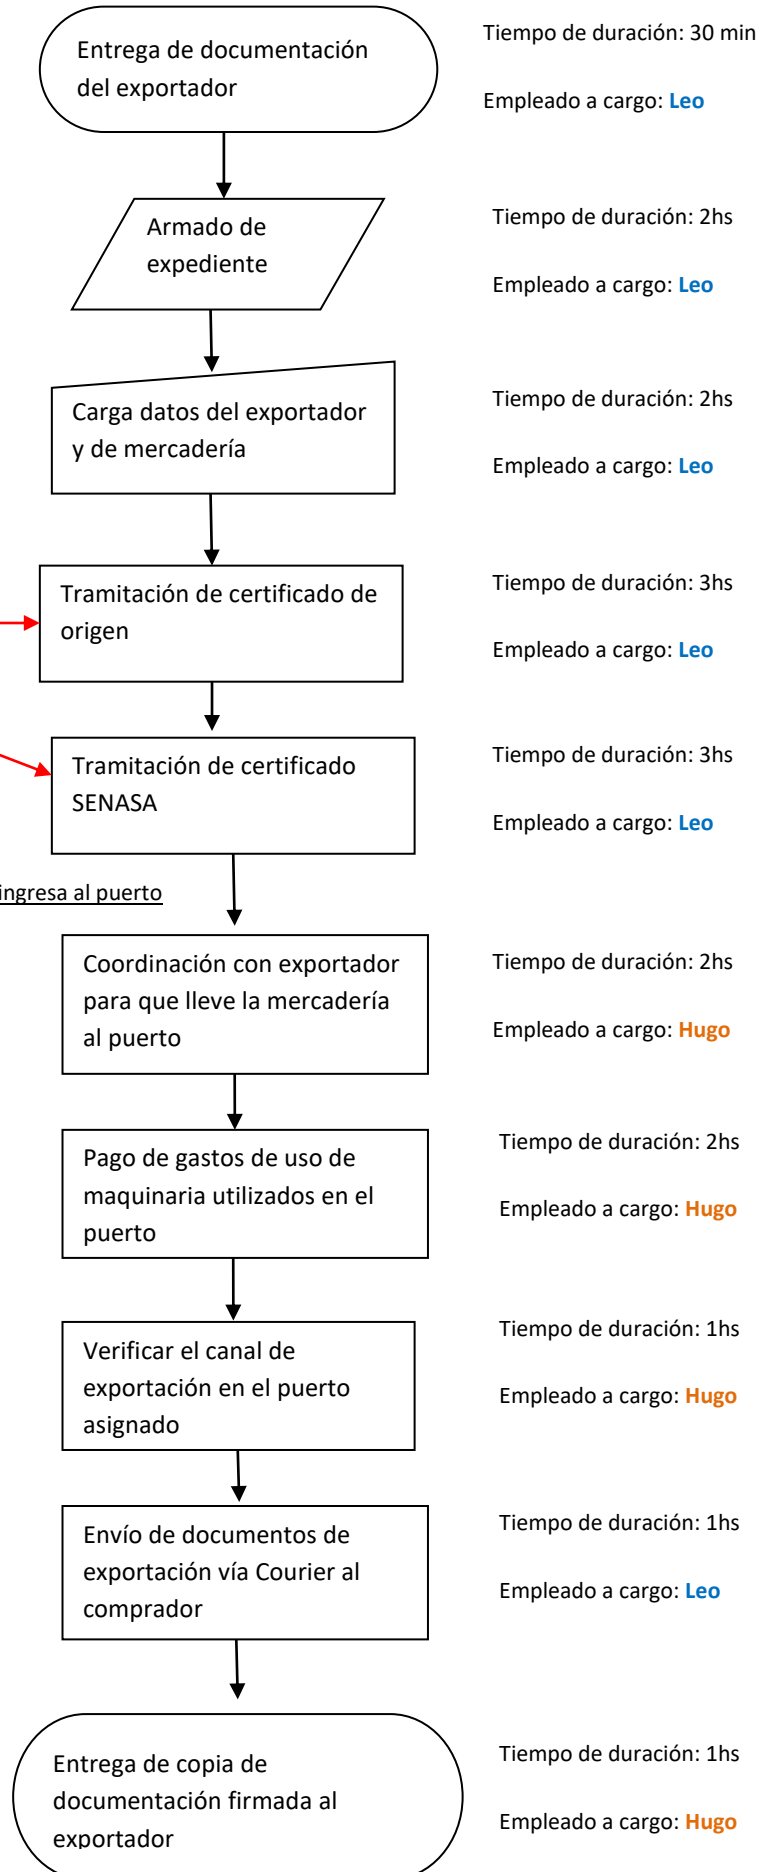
Entrega de documentación del exportador

Tiempo de duración: 30 min

Empleado a cargo: Leo

Armado de expediente

Tiempo de duración: 2hs

Empleado a cargo: Leo

Carga datos del exportador y de mercadería

Tiempo de duración: 2hs

Empleado a cargo: Leo

Tramitación de certificado de origen

Tiempo de duración: 3hs

Empleado a cargo: Leo

Tramitación de certificado SENASA

Tiempo de duración: 3hs

Empleado a cargo: Leo

ingresa al puerto

Coordinación con exportador para que lleve la mercadería al puerto

Tiempo de duración: 2hs

Empleado a cargo: Hugo

Pago de gastos de uso de maquinaria utilizados en el puerto

Tiempo de duración: 2hs

Empleado a cargo: Hugo

Verificar el canal de exportación en el puerto asignado

Tiempo de duración: 1hs

Empleado a cargo: Hugo

Envío de documentos de exportación vía Courier al comprador

Tiempo de duración: 1hs

Empleado a cargo: Leo

Entrega de copia de documentación firmada al exportador

Tiempo de duración: 1hs

Empleado a cargo: Hugo